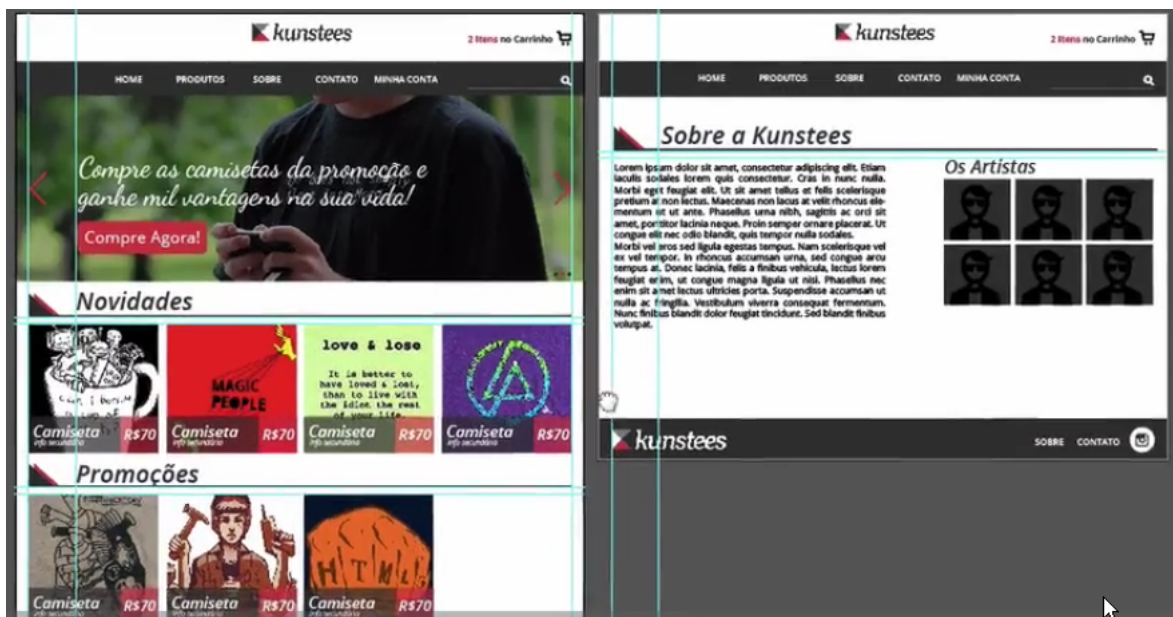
kunstees

2 itens no Carrinho

HOME PRODUTOS SOBRE CONTATO MINHA CONTA

Compre as camisetas da promoção e ganhe mil vantagens na sua vida!

Compre Agora!

Novidades

MAGIC PEOPLE

love & lose

It is better to have loved & lost, than to live with the idiot the rest of your life

Camiseta info secundária R$70

Camiseta info secundária R$70

Camiseta info secundária R$70

Camiseta info secundária R$70

Promoções

HTML

Camiseta info secundária R$70

Camiseta info secundária R$70

Camiseta info secundária R$70

kunstees

2 itens no Carrinho

HOME PRODUTOS SOBRE CONTATO MINHA CONTA

Sobre a Kunstees

Lorem ipsum dolor sit amet, consectetur adipiscing elit. Etiam iaculis sodales lorem quis consectetur. Cras in nunc nulla. Morbi eget feugiat elit. Ut sit amet tellus et felis scelerisque pretium at non lectus. Maecenas non lacus at velit rhoncus elementum ut at ante. Phasellus urna nibh, sagittis ac orci sit amet, porttitor lacinia neque. Proin semper ornare placerat. Ut congue elit nec odio blandit, quis tempor nulla sodales.
Morbi vel eros sed ligula egestas tempus. Nam scelerisque vel ex vel tempor. In rhoncus accumsan urna, sed congue arcu tempus at. Donec lacinia, felis a finibus vehicula, lectus lorem feugiat enim, ut congue magna ligula ut nisi. Phasellus nec enim sit amet lectus ultricies porta. Suspendisse accumsan ut nulla ac fringilla. Vestibulum viverra consequat fermentum. Nunc finibus blandit dolor feugiat tincidunt. Sed blandit finibus volutpat.

Os Artistas

kunstees

SOBRE CONTATO